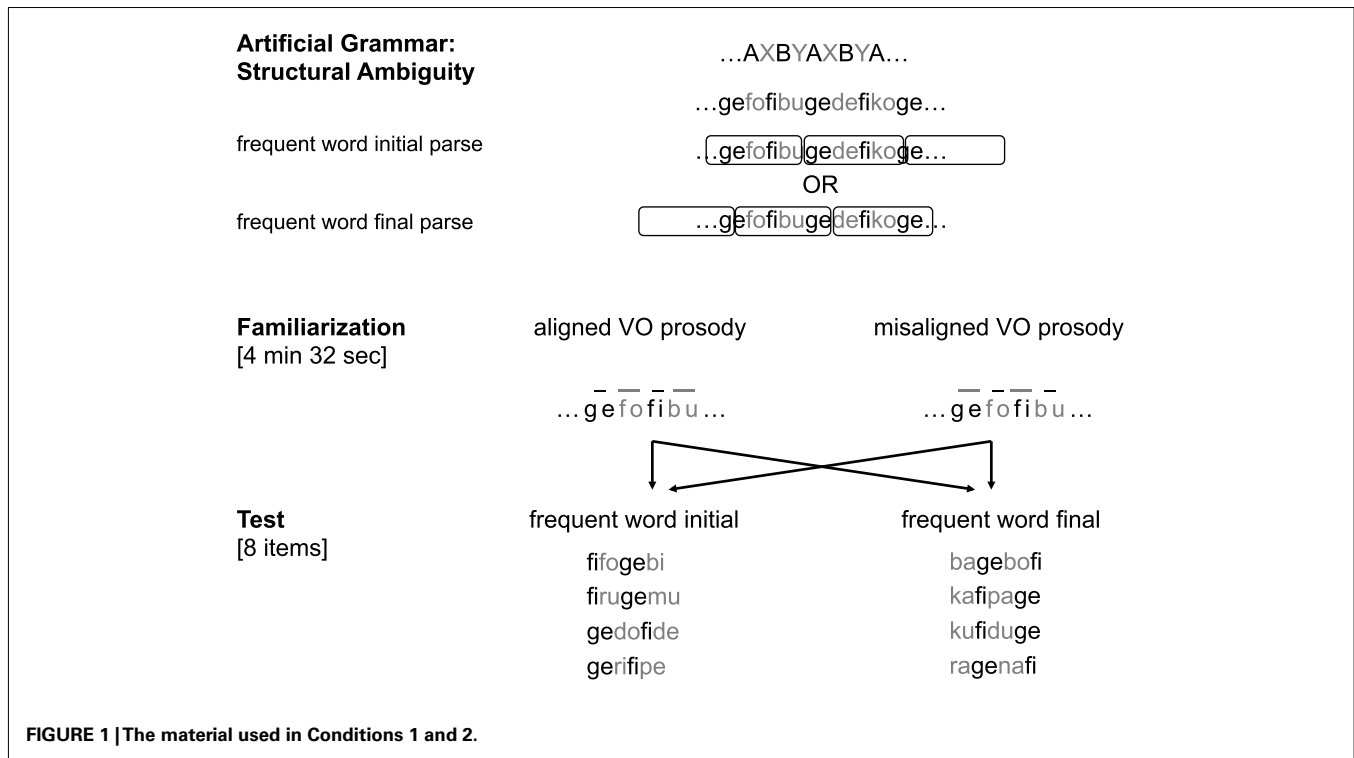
**Artificial Grammar:**
**Structural Ambiguity**

…AXBYAXBYA…

…gefofibugedefikoge…

frequent word initial parse

…gefofibugedefikoge…

OR

frequent word final parse

…gefofibugedefikoge…

**Familiarization**
[4 min 32 sec]

aligned VO prosody

…gefofibu…

misaligned VO prosody

…gefofibu…

**Test**
[8 items]

frequent word initial

fifogebi
firugemu
gedofide
gerifipe

frequent word final

bagebofi
kafipage
kufiduge
ragenafi

**FIGURE 1 | The material used in Conditions 1 and 2.**